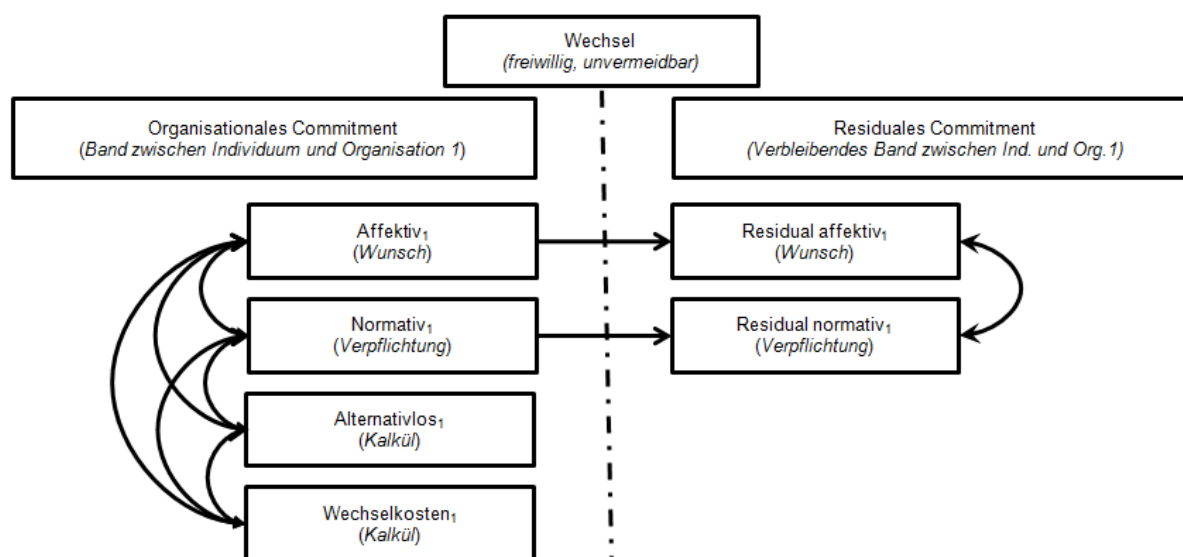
Wechsel
(freiwillig, unvermeidbar)

Organisationales Commitment
(Band zwischen Individuum und Organisation 1)

Residuales Commitment
(Verbleibendes Band zwischen Ind. und Org.1)

Affektiv$_1$
(Wunsch)

Residual affektiv$_1$
(Wunsch)

Normativ$_1$
(Verpflichtung)

Residual normativ$_1$
(Verpflichtung)

Alternativlos$_1$
(Kalkül)

Wechselkosten$_1$
(Kalkül)